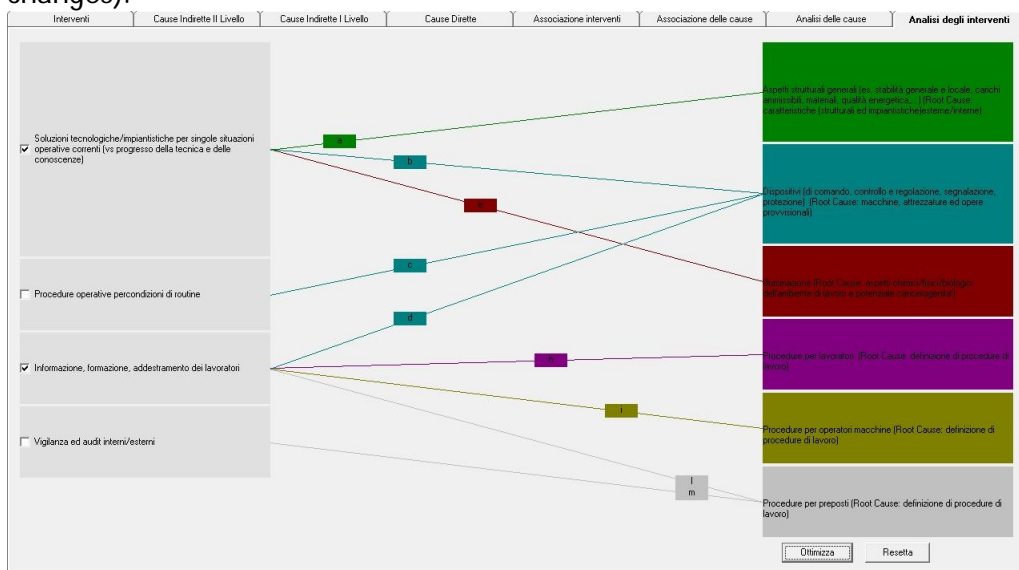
changes).

Interventi | Cause Indirette II Livello | Cause Indirette I Livello | Cause Dirette | Associazione interventi | Associazione delle cause | Analisi delle cause | Analisi degli interventi

☑ Soluzioni tecnologiche/impiantistiche per singole situazioni operative correnti (vs progresso della tecnica e delle conoscenze)

☐ Procedure operative percondizioni di routine

☑ Informazione, formazione, addestramento dei lavoratori

☐ Vigilanza ed audit interni/esterni

a

b

e

c

d

h

i

l

m

Aspetti strutturali generali (es. stabilità generale e locale, carichi ammissibili, materiali, qualità energetica,...) (Root Cause: caratteristiche (strutturali ed impiantistiche)esterne/interne)

Dispositivi (di comando, controllo e regolazione, segnalazione, protezione) (Root Cause: macchine, attrezzature ed opere provvisionali)

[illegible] (Root Cause: aspetti chimici/fisici/biologici dell'ambiente di lavoro e potenziale cancerogenicità)

Procedure per lavoratori (Root Cause: definizione di procedure di lavoro)

Procedure per operatori macchine (Root Cause: definizione di procedure di lavoro)

Procedure per preposti (Root Cause: definizione di procedure di lavoro)

Ottimizza

Resetta